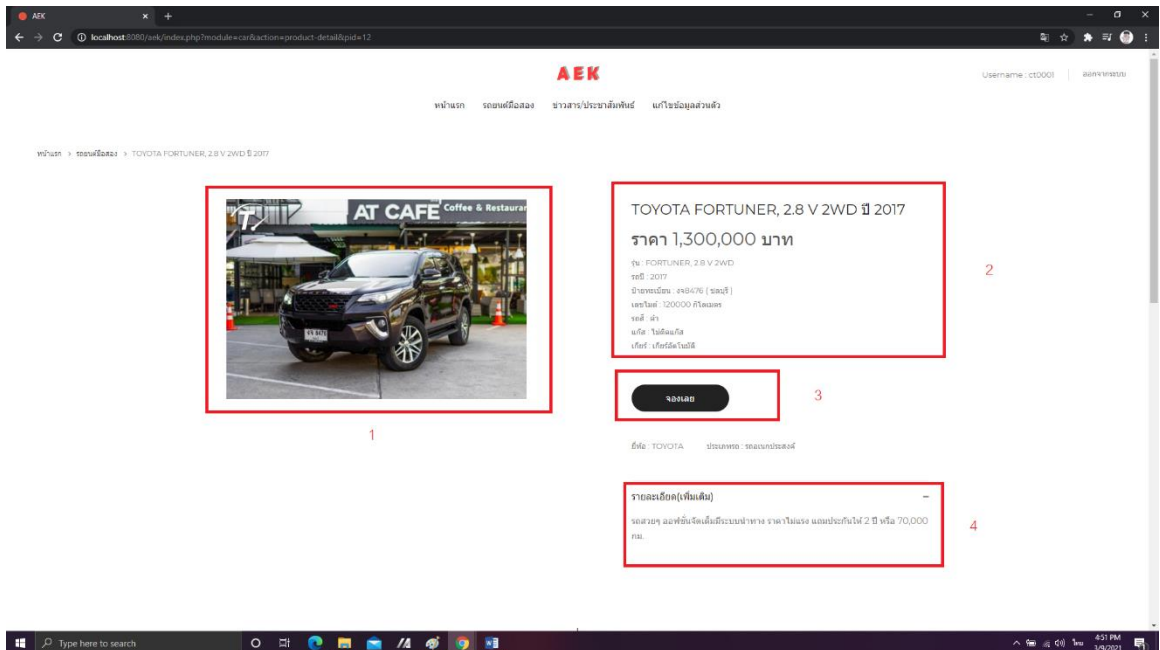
AEK
localhost:8080/aek/index.php?module=car&action=product-detail&pid=12

AEK

Username : ct0001 | ออกจากระบบ

หน้าแรก รถยนต์มือสอง ข่าวสาร/ประชาสัมพันธ์ แก้ไขข้อมูลส่วนตัว

หน้าแรก > รถยนต์มือสอง > TOYOTA FORTUNER, 2.8 V 2WD ปี 2017

AT CAFE Coffee & Restaurant

1

TOYOTA FORTUNER, 2.8 V 2WD ปี 2017

ราคา 1,300,000 บาท

รุ่น : FORTUNER, 2.8 V 2WD
รถปี : 2017
ป้ายทะเบียน : จจ8476 ( ชลบุรี )
เลขไมล์ : 120000 กิโลเมตร
รถสี : ดำ
แก๊ส : ไม่ติดแก๊ส
เกียร์ : เกียร์อัตโนมัติ

2

จองเลย

3

ยี่ห้อ : TOYOTA ประเภทรถ : รถอเนกประสงค์

รายละเอียด(เพิ่มเติม) −

รถสวยๆ ออฟชั่นจัดเต็มมีระบบนำทาง ราคาไม่แรง แถมประกันให้ 2 ปี หรือ 70,000 กม.

4

Type here to search

4:51 PM
3/9/2021